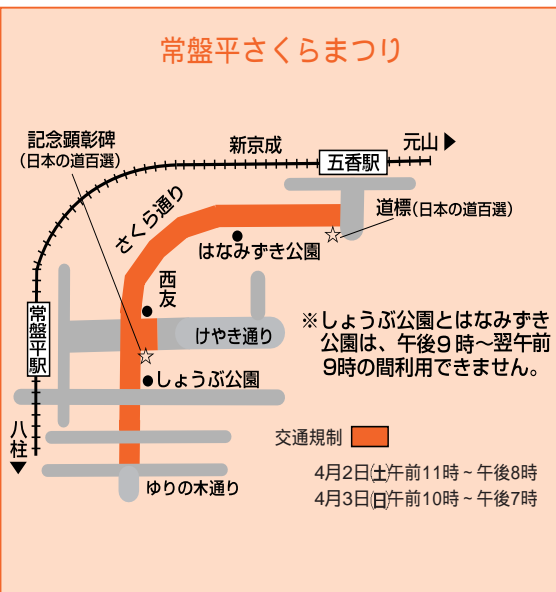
常盤平さくらまつり

記念顕彰碑
（日本の道百選）

新京成

五香駅

元山

さくら通り

道標（日本の道百選）

はなみずき公園

西友

常盤平駅

けやき通り

しょうぶ公園

※しょうぶ公園とはなみずき公園は、午後9時～翌午前9時の間利用できません。

八柱

交通規制

ゆりの木通り

4月2日㈯午前11時～午後8時
4月3日㈰午前10時～午後7時